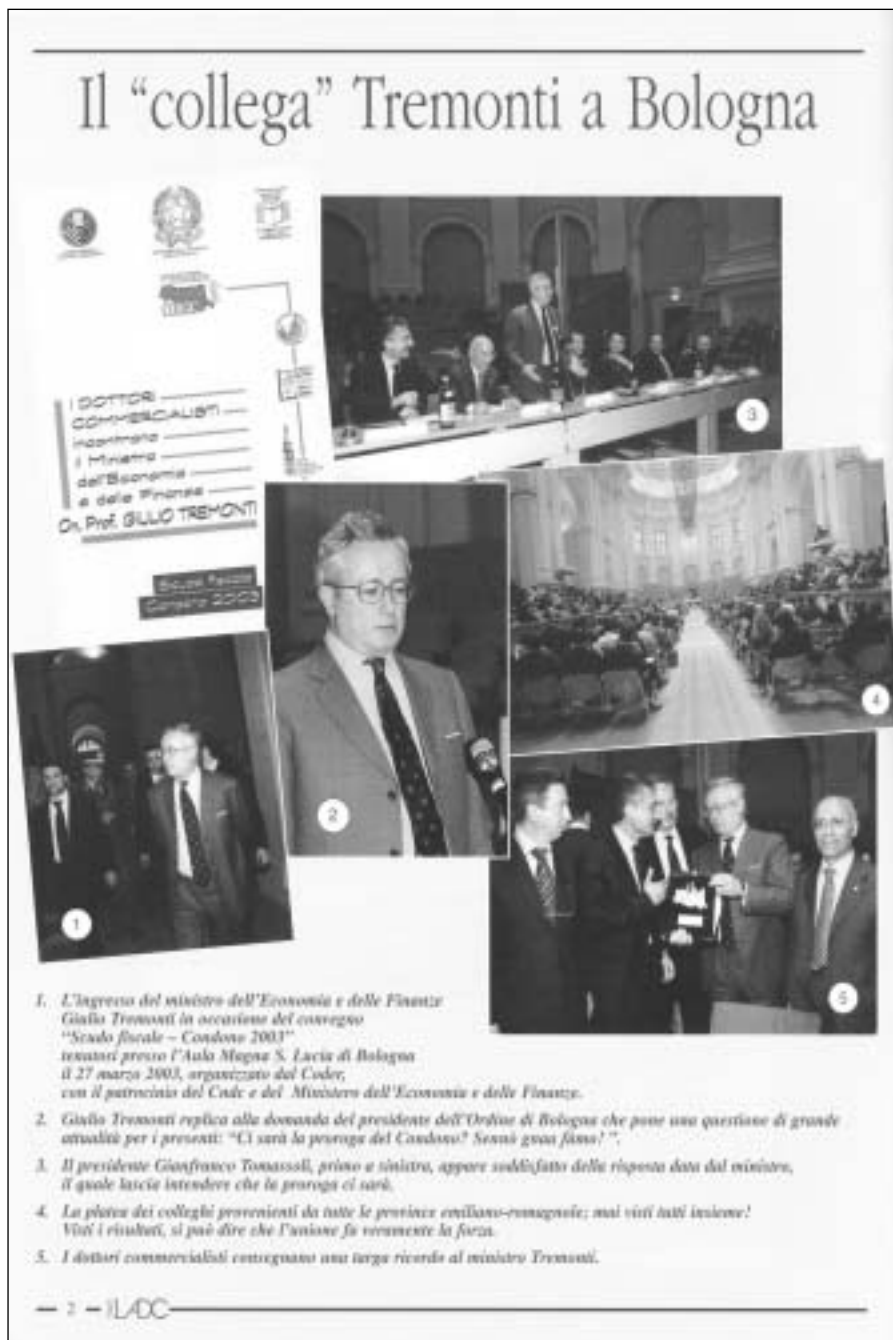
Il "collega" Tremonti a Bologna

I DOTTORI COMMERCIALISTI incontrano il Ministro dell'Economia e delle Finanze On. Prof. GIULIO TREMONTI

Scudo fiscale Condono 2003

3

4

2

1

5

1. L'ingresso del ministro dell'Economia e delle Finanze Giulio Tremonti in occasione del convegno "Scudo fiscale – Condono 2003" tenutosi presso l'Aula Magna S. Lucia di Bologna il 27 marzo 2003, organizzato dal Coder, con il patrocinio del Cndc e del Ministero dell'Economia e delle Finanze.

2. Giulio Tremonti replica alla domanda del presidente dell'Ordine di Bologna che pone una questione di grande attualità per i presenti: "Ci sarà la proroga del Condono? Sennò gnaa fâmo!".

3. Il presidente Gianfranco Tomassoli, primo a sinistra, appare soddisfatto della risposta data dal ministro, il quale lascia intendere che la proroga ci sarà.

4. La platea dei colleghi provenienti da tutte le province emiliano-romagnole; mai visti tutti insieme! Visti i risultati, si può dire che l'unione fa veramente la forza.

5. I dottori commercialisti consegnano una targa ricordo al ministro Tremonti.

— 2 — IL ADC